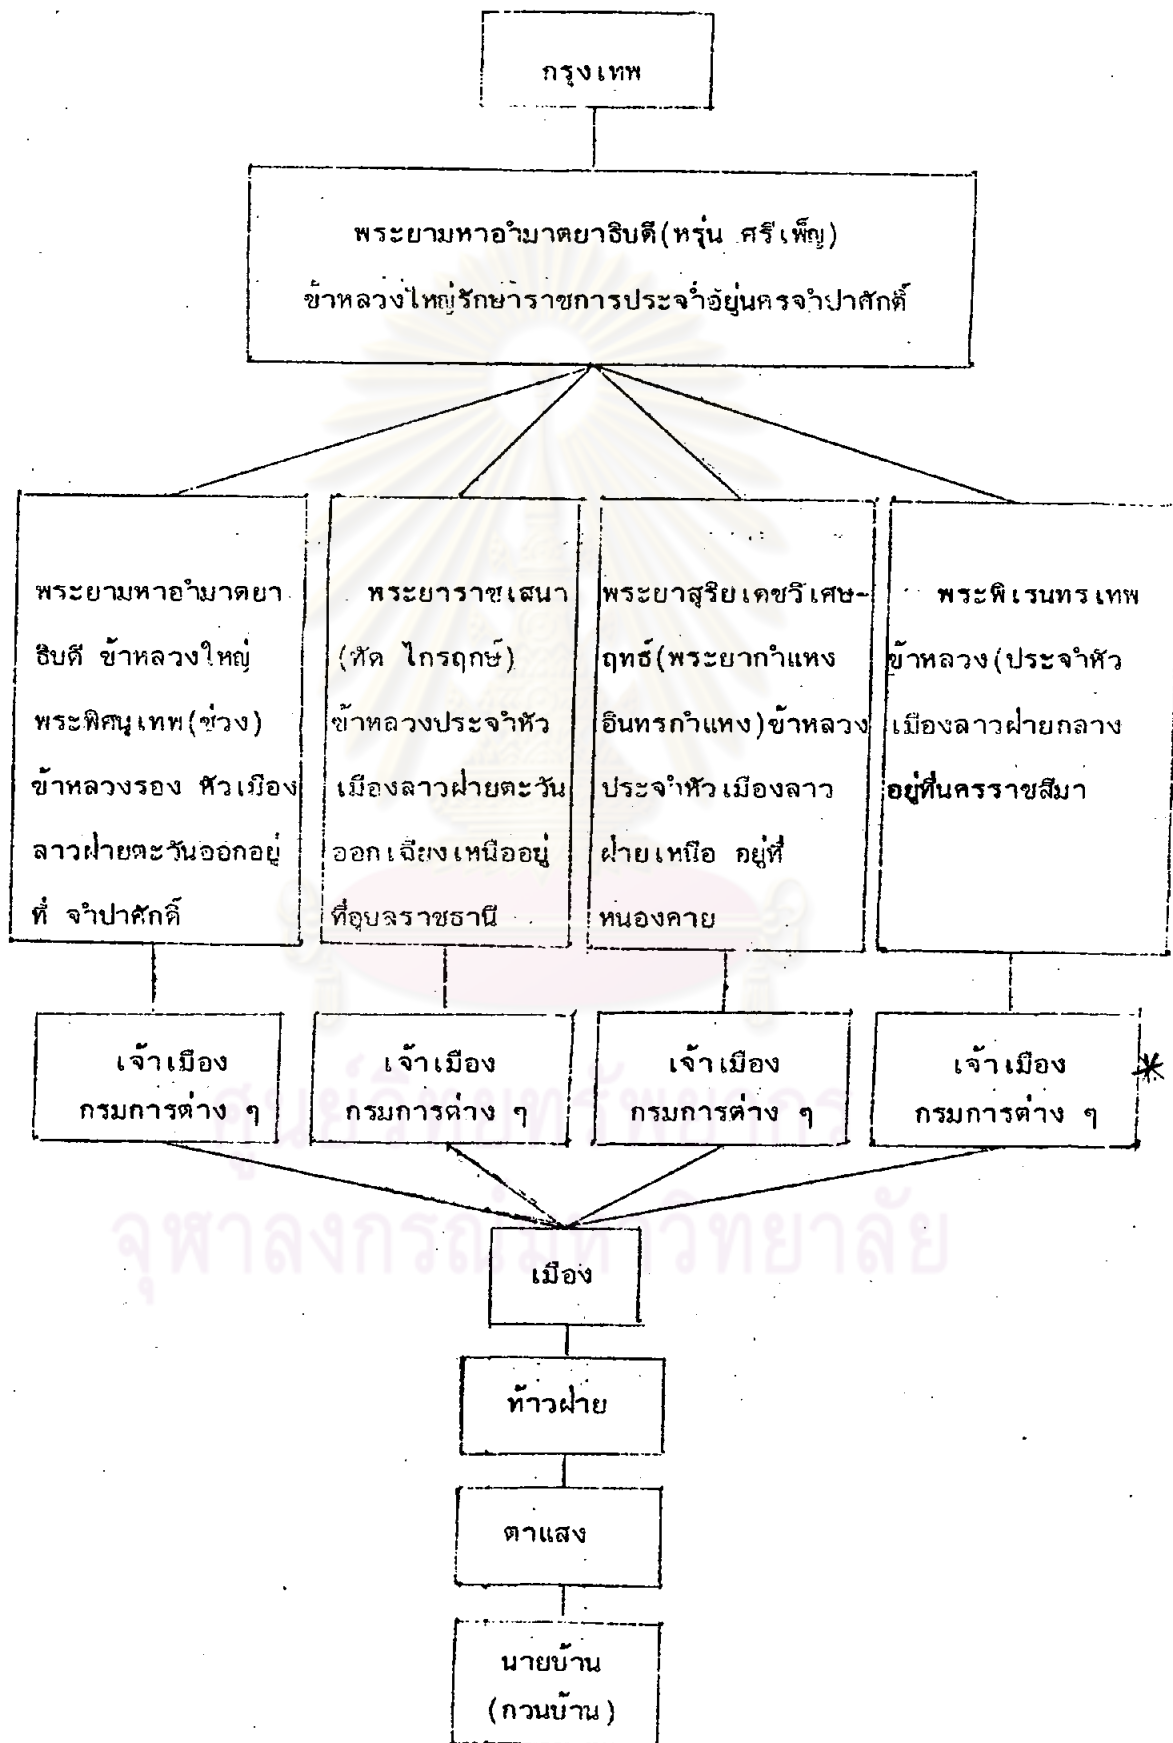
กรุงเทพ

พระยามหาอำมาตยาธิบดี(หรุ่น ศรีเพ็ญ)
ข้าหลวงใหญ่รักษาราชการประจำอยู่นครจำปาศักดิ์

พระยามหาอำมาตยาธิบดี ข้าหลวงใหญ่ พระพิศณุเทพ(ช่วง) ข้าหลวงรอง หัวเมืองลาวฝ่ายตะวันออกอยู่ที่ จำปาศักดิ์

พระยาราชเสนา (หัด ไกรฤกษ์) ข้าหลวงประจำหัวเมืองลาวฝ่ายตะวันออกเฉียงเหนืออยู่ที่อุบลราชธานี

พระยาสุริยเดชวิเศษฤทธ์(พระยากำแหงอินทรกำแหง)ข้าหลวงประจำหัวเมืองลาวฝ่ายเหนือ อยู่ที่หนองคาย

พระพิเรนทรเทพ ข้าหลวง(ประจำหัวเมืองลาวฝ่ายกลางอยู่ที่นครราชสีมา

เจ้าเมือง กรมการต่าง ๆ

เจ้าเมือง กรมการต่าง ๆ

เจ้าเมือง กรมการต่าง ๆ

เจ้าเมือง กรมการต่าง ๆ *

เมือง

ท้าวฝ่าย

ตาแสง

นายบ้าน
(กวนบ้าน)

ศูนย์วิทยทรัพยากร
จุฬาลงกรณ์มหาวิทยาลัย